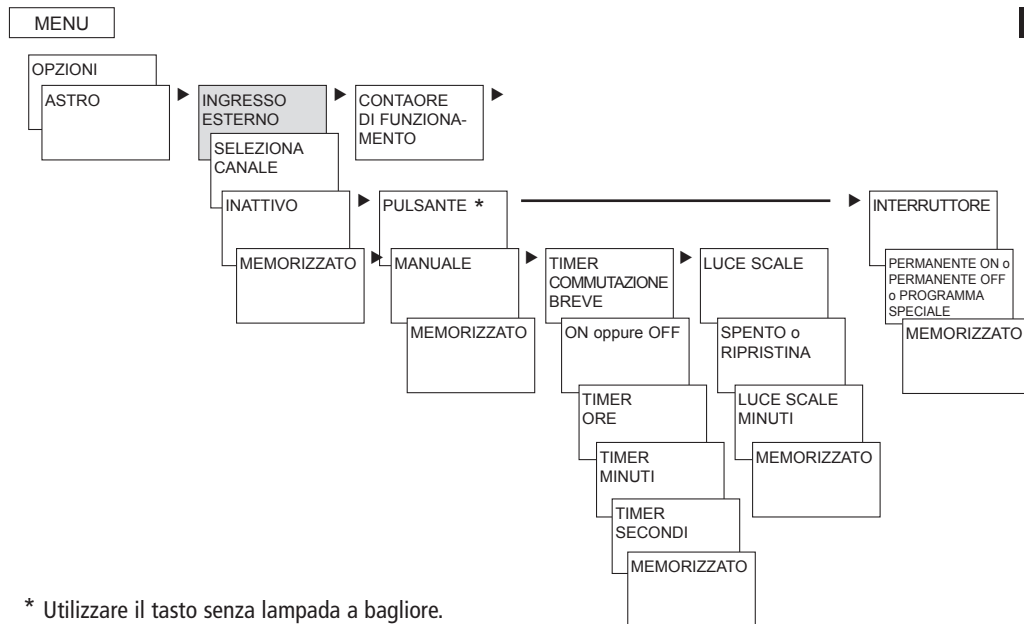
MENU

OPZIONI

ASTRO

INGRESSO ESTERNO

CONTAORE DI FUNZIONAMENTO

SELEZIONA CANALE

INATTIVO

MEMORIZZATO

PULSANTE *

INTERRUTTORE

PERMANENTE ON o PERMANENTE OFF o PROGRAMMA SPECIALE

MEMORIZZATO

MANUALE

MEMORIZZATO

TIMER COMMUTAZIONE BREVE

ON oppure OFF

TIMER ORE

TIMER MINUTI

TIMER SECONDI

MEMORIZZATO

LUCE SCALE

SPENTO o RIPRISTINA

LUCE SCALE MINUTI

MEMORIZZATO

* Utilizzare il tasto senza lampada a bagliore.